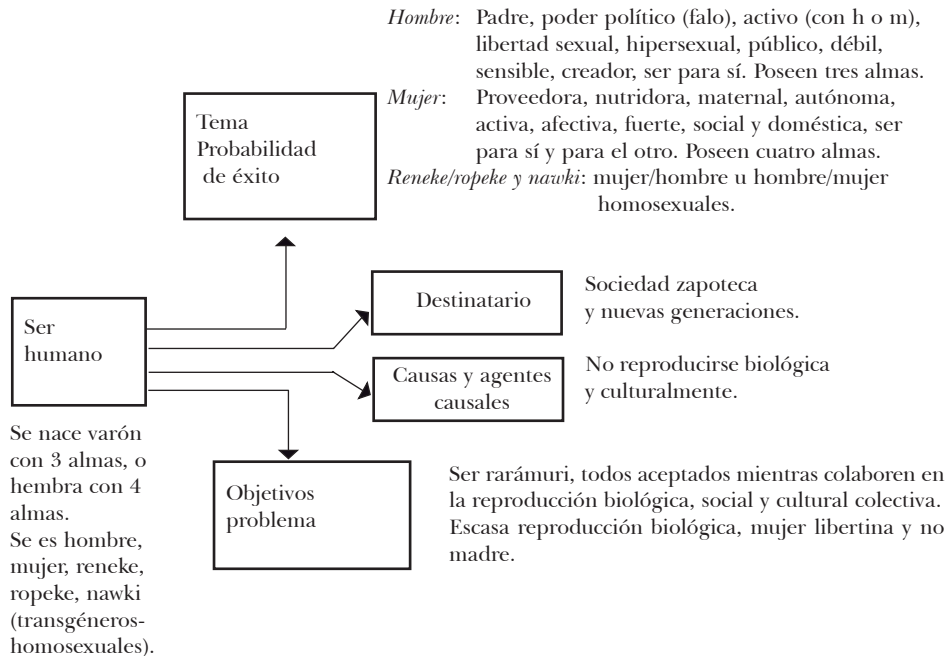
*Hombre*: Padre, poder político (falo), activo (con h o m), libertad sexual, hipersexual, público, débil, sensible, creador, ser para sí. Poseen tres almas.
*Mujer*: Proveedora, nutridora, maternal, autónoma, activa, afectiva, fuerte, social y doméstica, ser para sí y para el otro. Poseen cuatro almas.
*Reneke/ropeke y nawki*: mujer/hombre u hombre/mujer homosexuales.

Tema
Probabilidad
de éxito

Ser
humano

Destinatario

Sociedad zapoteca
y nuevas generaciones.

Causas y agentes
causales

No reproducirse biológica
y culturalmente.

Se nace varón con 3 almas, o hembra con 4 almas.
Se es hombre, mujer, reneke, ropeke, nawki (transgéneros-homosexuales).

Objetivos
problema

Ser rarámuri, todos aceptados mientras colaboren en la reproducción biológica, social y cultural colectiva. Escasa reproducción biológica, mujer libertina y no madre.